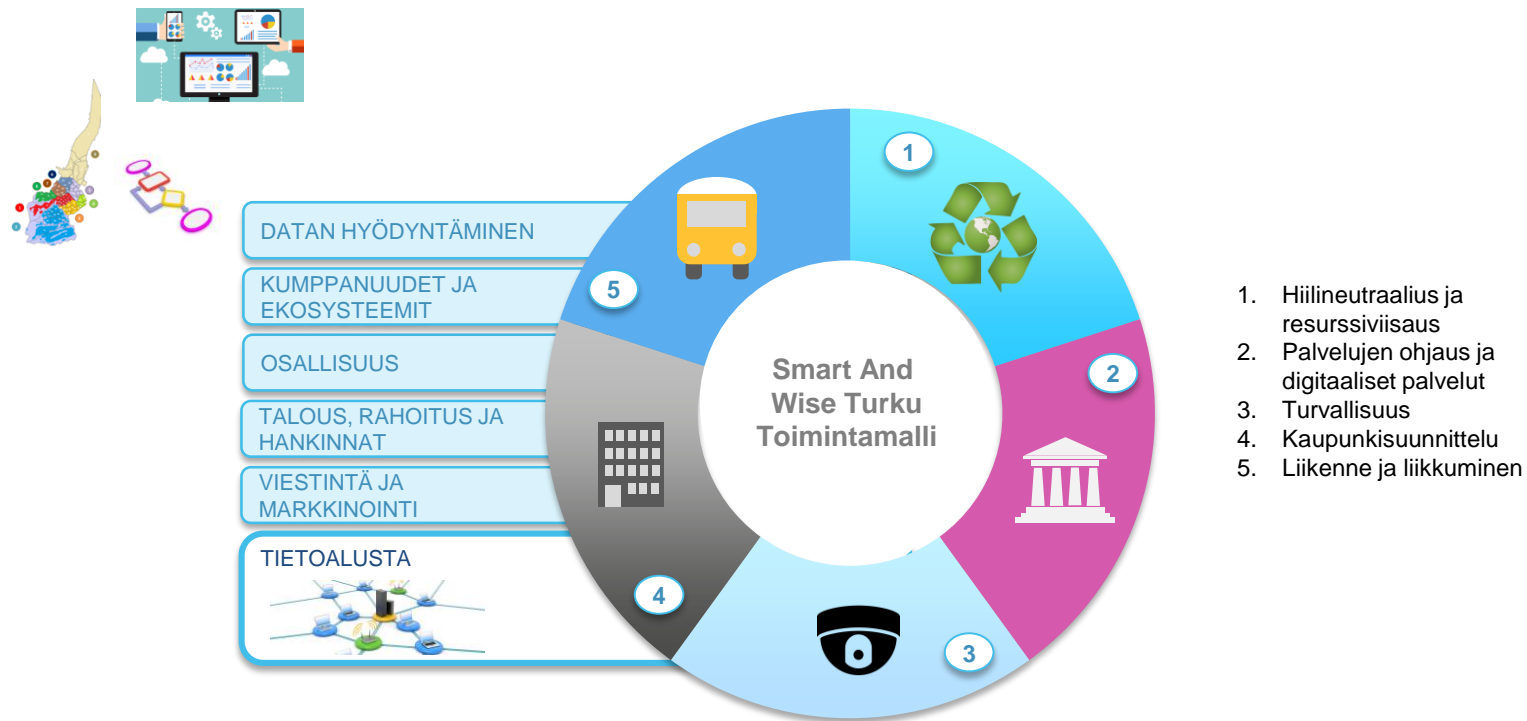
DATAN HYÖDYNTÄMINEN

KUMPPANUUDET JA EKOSYSTEEMIT

OSALLISUUS

TALOUS, RAHOITUS JA HANKINNAT

VIESTINTÄ JA MARKKINOINTI

TIETOALUSTA

1

2

3

4

5

Smart And Wise Turku Toimintamalli

1. Hiilineutraalius ja resurssiviisaus
2. Palvelujen ohjaus ja digitaaliset palvelut
3. Turvallisuus
4. Kaupunkisuunnittelu
5. Liikenne ja liikkuminen